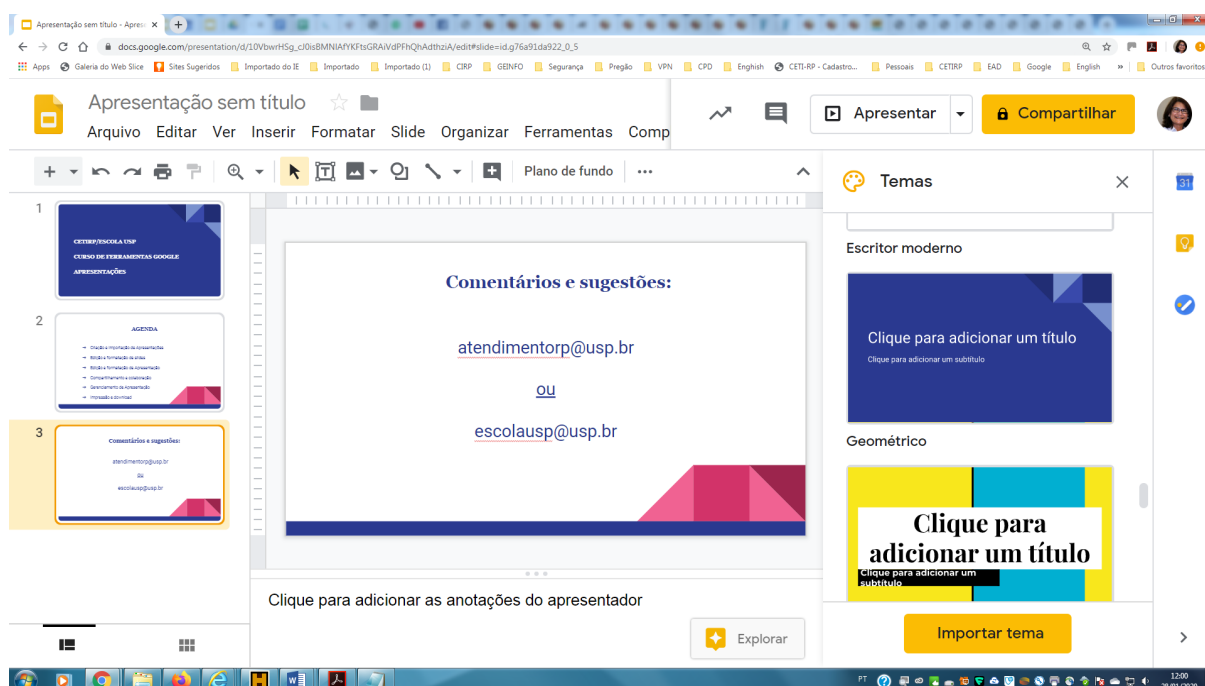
Apresentação sem título - Apres ×

docs.google.com/presentation/d/10VbwrHSg_cJ0isBMNIAfYKFtsGRAiVdPFhQhAdthziA/edit#slide=id.g76a91da922_0_5

Apps Galeria do Web Slice Sites Sugeridos Importado do IE Importado Importado (1) CIRP GEINFO Segurança Pregão VPN CPD Enghish CETI-RP - Cadastro... Pessoais CETIRP EAD Google English » Outros favoritos

Apresentação sem título

Arquivo Editar Ver Inserir Formatar Slide Organizar Ferramentas Comp

Apresentar

Compartilhar

Plano de fundo

Temas

1

CETIRP/ESCOLA USP

CURSO DE FERRAMENTAS GOOGLE

APRESENTAÇÕES

2

AGENDA

Criação e importação de apresentações

Edição e formatação de slides

Edição e formatação da apresentação

Compartilhamento e colaboração

Gerenciamento de Apresentação

Impressão e download

3

Comentários e sugestões:

atendimentorp@usp.br

ou

escolausp@usp.br

Comentários e sugestões:

atendimentorp@usp.br

ou

escolausp@usp.br

Escritor moderno

Clique para adicionar um título

Clique para adicionar um subtítulo

Geométrico

Clique para adicionar um título

Clique para adicionar um subtítulo

Clique para adicionar as anotações do apresentador

Explorar

Importar tema

PT

12:00